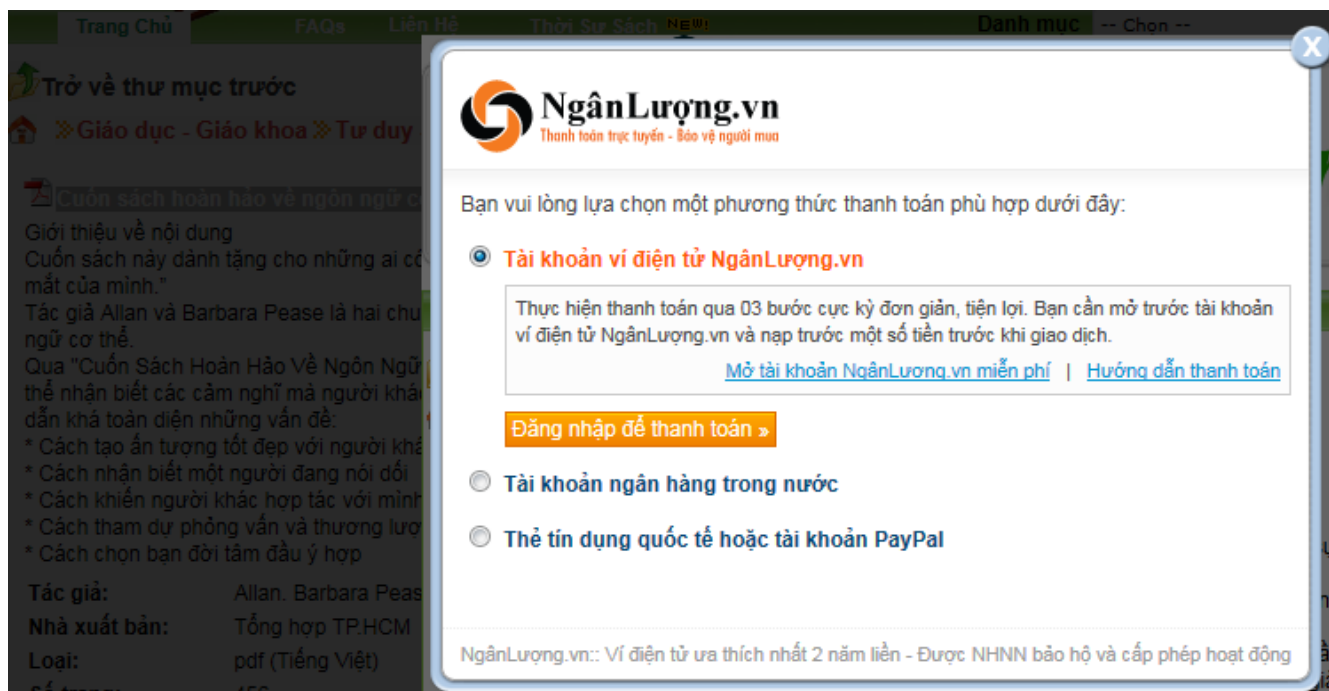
Trang Chủ FAQs Liên Hệ Thời Sự Sách NEW! Danh mục -- Chọn --

Trở về thư mục trước

Giáo dục - Giáo khoa Tư duy

Cuốn sách hoàn hảo về ngôn ngữ c

Giới thiệu về nội dung
Cuốn sách này dành tặng cho những ai c mắt của mình."
Tác giả Allan và Barbara Pease là hai chu ngữ cơ thể.
Qua "Cuốn Sách Hoàn Hảo Về Ngôn Ngữ thể nhận biết các cảm nghĩ mà người khá dẫn khá toàn diện những vấn đề:
* Cách tạo ấn tượng tốt đẹp với người kh
* Cách nhận biết một người đang nói dối
* Cách khiến người khác hợp tác với mình
* Cách tham dự phỏng vấn và thương lư
* Cách chọn bạn đời tâm đầu ý hợp

| | |
|---|---|
| Tác giả: | Allan. Barbara Peas |
| Nhà xuất bản: | Tổng hợp TP.HCM |
| Loại: | pdf (Tiếng Việt) |

X

NgânLượng.vn
Thanh toán trực tuyến - Bảo vệ người mua

Bạn vui lòng lựa chọn một phương thức thanh toán phù hợp dưới đây:

Tài khoản ví điện tử NgânLượng.vn

Thực hiện thanh toán qua 03 bước cực kỳ đơn giản, tiện lợi. Bạn cần mở trước tài khoản ví điện tử NgânLượng.vn và nạp trước một số tiền trước khi giao dịch.

Mở tài khoản NgânLượng.vn miễn phí | Hướng dẫn thanh toán

Đăng nhập để thanh toán »

Tài khoản ngân hàng trong nước

Thẻ tín dụng quốc tế hoặc tài khoản PayPal

NgânLượng.vn:: Ví điện tử ưa thích nhất 2 năm liền - Được NHNN bảo hộ và cấp phép hoạt động